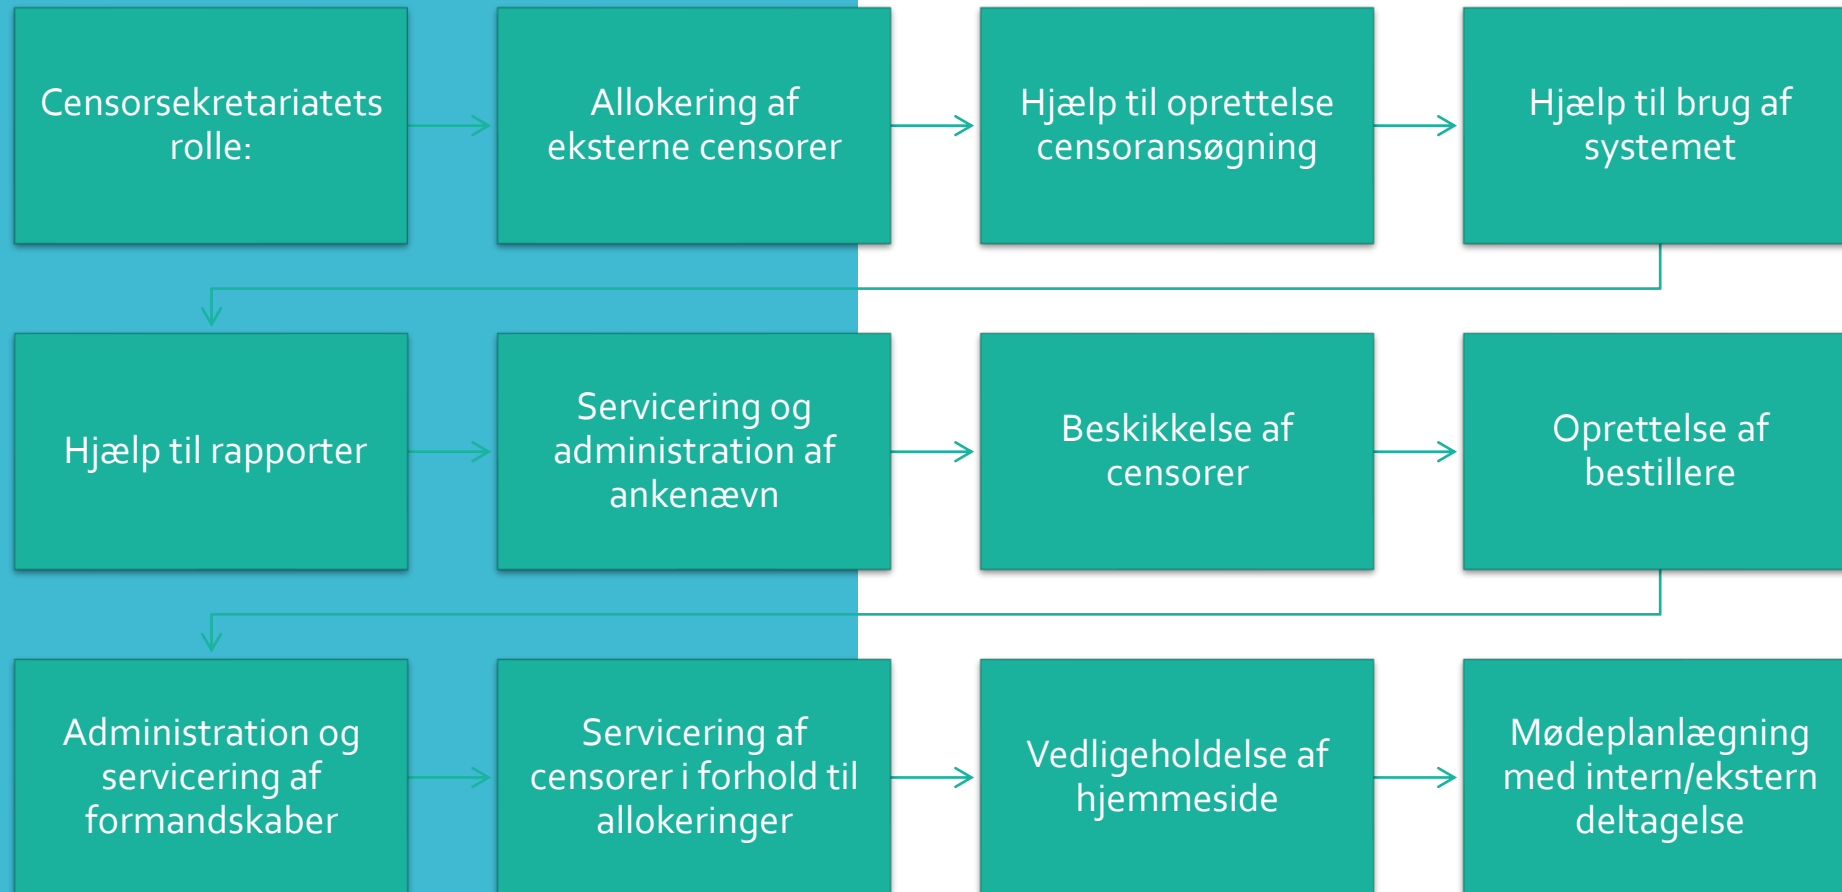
Censorsekretariatets rolle:

Allokering af eksterne censorer

Hjælp til oprettelse censoransøgning

Hjælp til brug af systemet

Hjælp til rapporter

Servicering og administration af ankenævn

Beskikkelse af censorer

Oprettelse af bestillere

Administration og servicering af formandskaber

Servicering af censorer i forhold til allokeringer

Vedligeholdelse af hjemmeside

Mødeplanlægning med intern/ekstern deltagelse